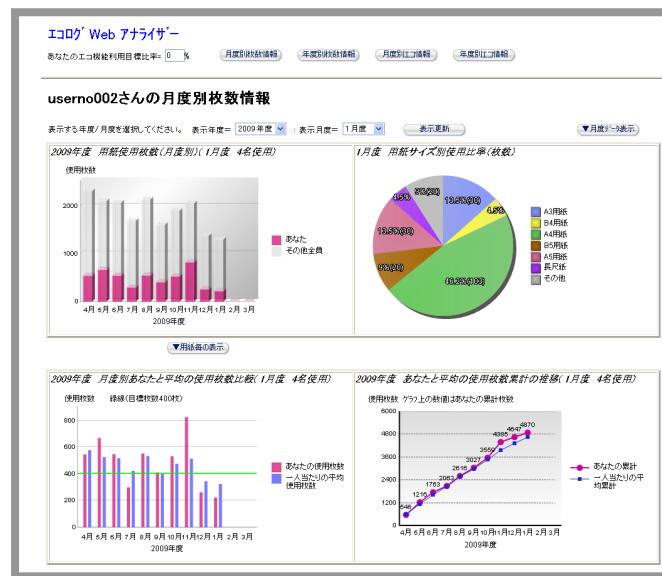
エコログ Web アナライザー

あなたのエコ機能利用目標比率= 0 %

月度別枚数情報　年度別枚数情報　月度別エコ情報　年度別エコ情報

userno002さんの月度別枚数情報

表示する年度/月度を選択してください。　表示年度= 2009年度　: 表示月度= 1月度　表示更新　▼月度データ表示

2009年度　用紙使用枚数（月度別）（1月度　4名使用）

使用枚数

2000
1000
0

4月 5月 6月 7月 8月 9月 10月 11月 12月 1月 2月 3月
2009年度

あなた
その他全員

1月度　用紙サイズ別使用比率（枚数）

13.5%(30)
4.5%
46.2%(103)
9%(20)
13.5%(30)
4.5%
9%(20)

A3用紙
B4用紙
A4用紙
B5用紙
A5用紙
長尺紙
その他

▼用紙毎の表示

2009年度　月度別あなたと平均の使用枚数比較（1月度　4名使用）

使用枚数　緑線(目標枚数400枚)

800
600
400
200
0

4月 5月 6月 7月 8月 9月 10月 11月 12月 1月 2月 3月
2009年度

あなたの使用枚数
一人当たりの平均使用枚数

2009年度　あなたと平均の使用枚数累計の推移（1月度　4名使用）

使用枚数　グラフ上の数値はあなたの累計枚数

6000
4800
3600
2400
1200
0

546
1216
1763
2063
2618
3027
3559
4385
4647
4870

4月 5月 6月 7月 8月 9月 10月 11月 12月 1月 2月 3月
2009年度

あなたの累計
一人当たりの平均累計